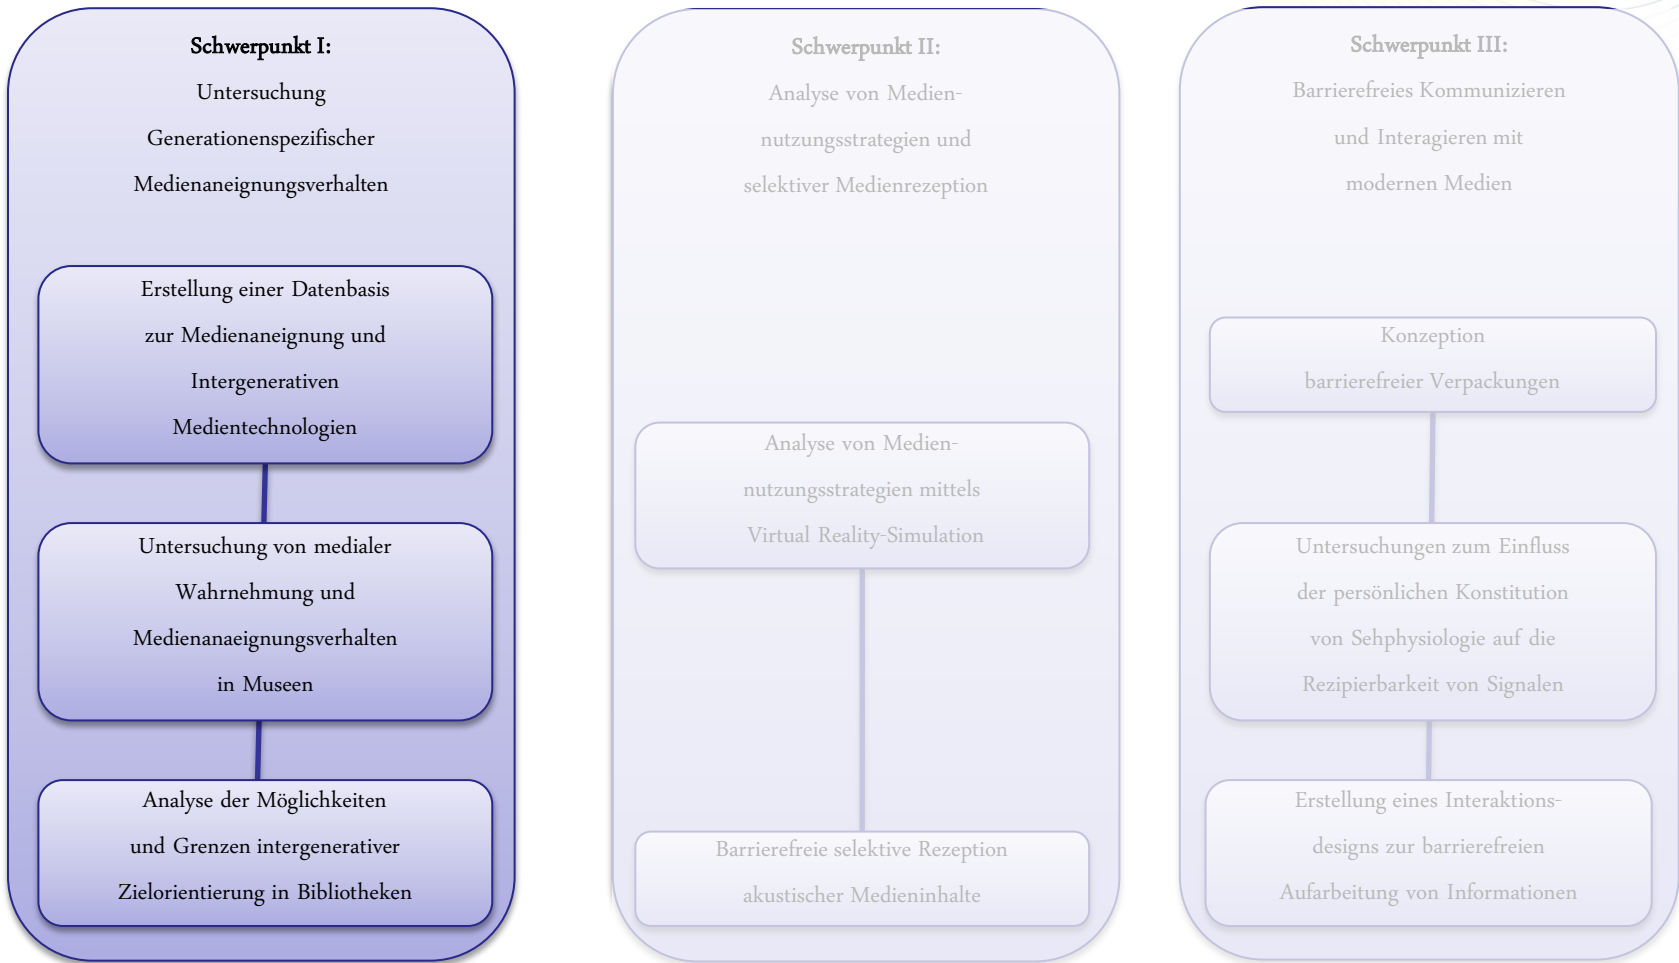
Schwerpunkt I:
Untersuchung Generationenspezifischer Medienaneignungsverhalten

Erstellung einer Datenbasis zur Medienaneignung und Intergenerativen Medientechnologien

Untersuchung von medialer Wahrnehmung und Medienanaeignungsverhalten in Museen

Analyse der Möglichkeiten und Grenzen intergenerativer Zielorientierung in Bibliotheken

Schwerpunkt II:
Analyse von Mediennutzungsstrategien und selektiver Medienrezeption

Analyse von Mediennutzungsstrategien mittels Virtual Reality-Simulation

Barrierefreie selektive Rezeption akustischer Medieninhalte

Schwerpunkt III:
Barrierefreies Kommunizieren und Interagieren mit modernen Medien

Konzeption barrierefreier Verpackungen

Untersuchungen zum Einfluss der persönlichen Konstitution von Sehphysiologie auf die Rezipierbarkeit von Signalen

Erstellung eines Interaktionsdesigns zur barrierefreien Aufarbeitung von Informationen